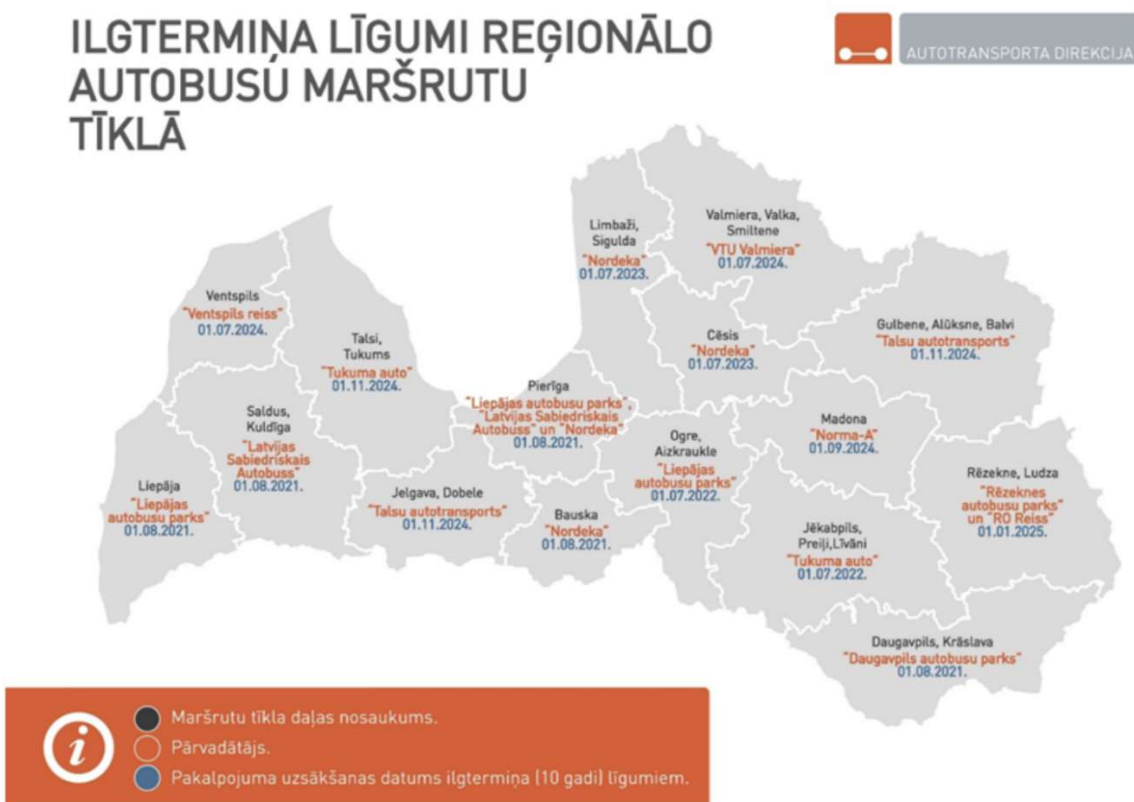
ILGTERMIŅA LĪGUMI REĢIONĀLO AUTOBUSU MARŠRUTU TĪKLĀ

AUTOTRANSPORTA DIREKCIJA

Limbaži, Sigulda
"Nordeka"
01.07.2023.

Valmiera, Valka, Smiltene
"VTU Valmiera"
01.07.2024.

Ventspils
"Ventspils reiss"
01.07.2024.

Talsi, Tukums
"Tukuma auto"
01.11.2024.

Cēsis
"Nordeka"
01.07.2023.

Gulbene, Alūksne, Balvi
"Talsu autotransports"
01.11.2024.

Pierīga
"Liepājas autobusu parks", "Latvijas Sabiedriskais Autobuss" un "Nordeka"
01.08.2021.

Saldus, Kuldīga
"Latvijas Sabiedriskais Autobuss"
01.08.2021.

Madona
"Norma-A"
01.09.2024.

Ogre, Aizkraukle
"Liepājas autobusu parks"
01.07.2022.

Rēzekne, Ludza
"Rēzeknes autobusu parks" un "RO Reiss"
01.01.2025.

Liepāja
"Liepājas autobusu parks"
01.08.2021.

Jelgava, Dobele
"Talsu autotransports"
01.11.2024.

Bauska
"Nordeka"
01.08.2021.

Jēkabpils, Preiļi, Līvāni
"Tukuma auto"
01.07.2022.

Daugavpils, Krāslava
"Daugavpils autobusu parks"
01.08.2021.

Maršrutu tīkla daļas nosaukums.
Pārvadātājs.
Pakalpojuma uzsākšanas datums ilgtermiņa (10 gadi) līgumiem.